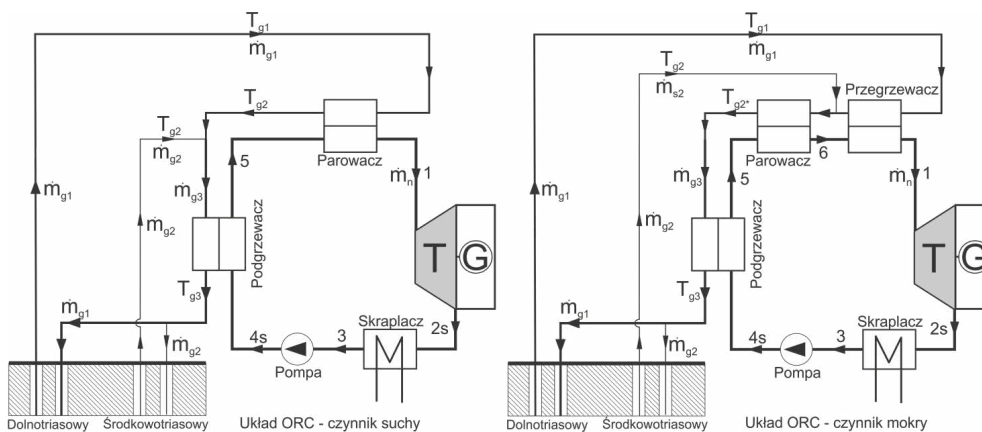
$T_{g1}$
$\dot{m}_{g1}$
$T_{g2}$
$T_{g2}$
$\dot{m}_{g2}$
Parowacz
5
$\dot{m}_n$
1
$\dot{m}_{g1}$
$\dot{m}_{g3}$
$\dot{m}_{g2}$
Podgrzewacz
T
G
$T_{g3}$
$\dot{m}_{g1}$
$\dot{m}_{g2}$
Skraplacz
2s
4s
3
Pompa
Dolnotriasowy
Środkowotriasowy
Układ ORC - czynnik suchy

$T_{g1}$
$\dot{m}_{g1}$
$T_{g2}$
$\dot{m}_{s2}$
Przegrzewacz
$T_{g2^*}$
Parowacz
6
$\dot{m}_n$
1
$\dot{m}_{g1}$
$\dot{m}_{g3}$
5
$\dot{m}_{g2}$
Podgrzewacz
T
G
$T_{g3}$
$\dot{m}_{g1}$
$\dot{m}_{g2}$
Skraplacz
2s
4s
3
Pompa
Dolnotriasowy
Środkowotriasowy
Układ ORC - czynnik mokry